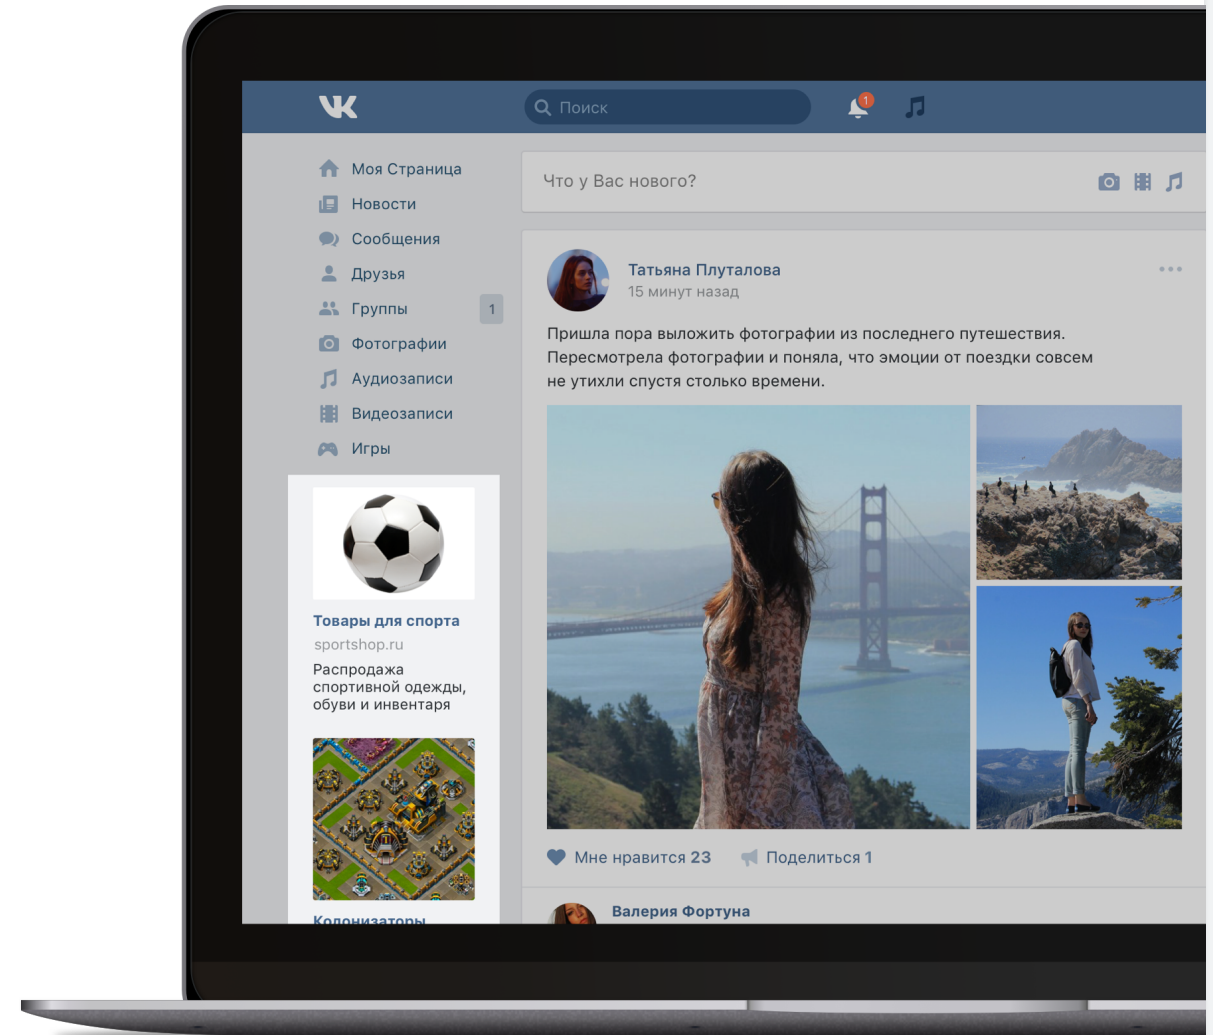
VK

Поиск

1

Моя Страница
Новости
Сообщения
Друзья
Группы 1
Фотографии
Аудиозаписи
Видеозаписи
Игры

Товары для спорта
sportshop.ru
Распродажа спортивной одежды, обуви и инвентаря

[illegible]

Что у Вас нового?

Татьяна Плуталова
15 минут назад

Пришла пора выложить фотографии из последнего путешествия. Пересмотрела фотографии и поняла, что эмоции от поездки совсем не утихли спустя столько времени.

Мне нравится 23
Поделиться 1

Валерия Фортуна